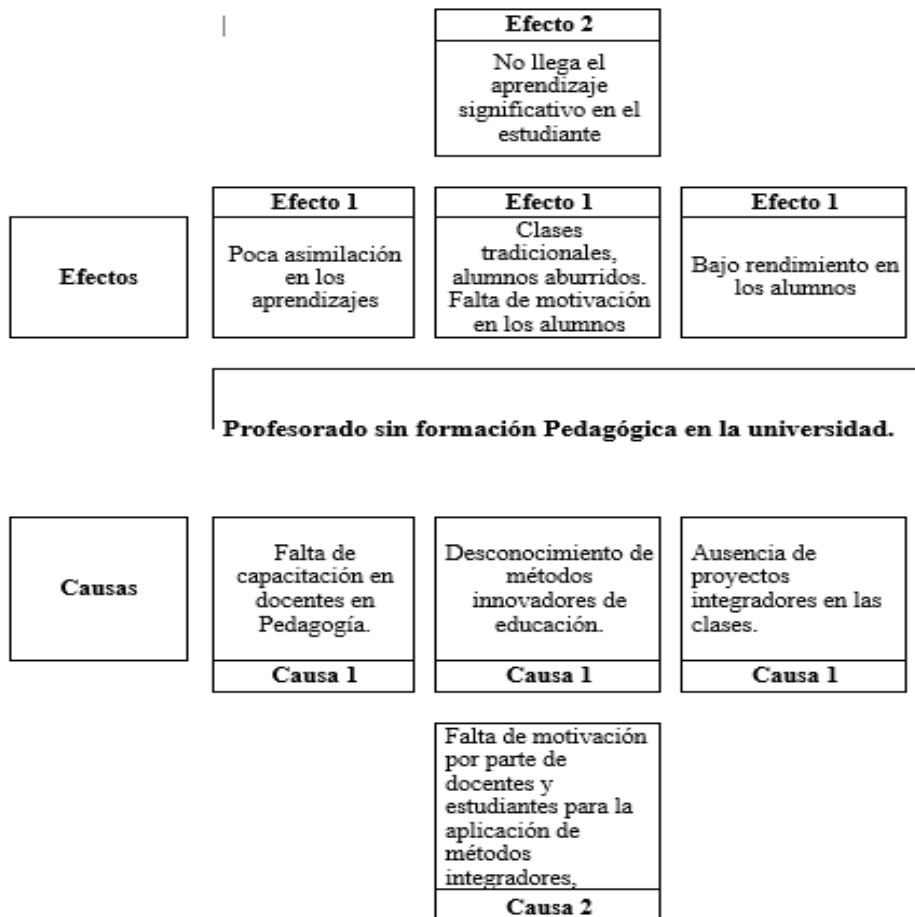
Efecto 2

No llega el aprendizaje significativo en el estudiante

Efectos

Efecto 1

Poca asimilación en los aprendizajes

Efecto 1

Clases tradicionales, alumnos aburridos. Falta de motivación en los alumnos

Efecto 1

Bajo rendimiento en los alumnos

Profesorado sin formación Pedagógica en la universidad.

Causas

Falta de capacitación en docentes en Pedagogía.

Causa 1

Desconocimiento de métodos innovadores de educación.

Causa 1

Ausencia de proyectos integradores en las clases.

Causa 1

Falta de motivación por parte de docentes y estudiantes para la aplicación de métodos integradores,

Causa 2